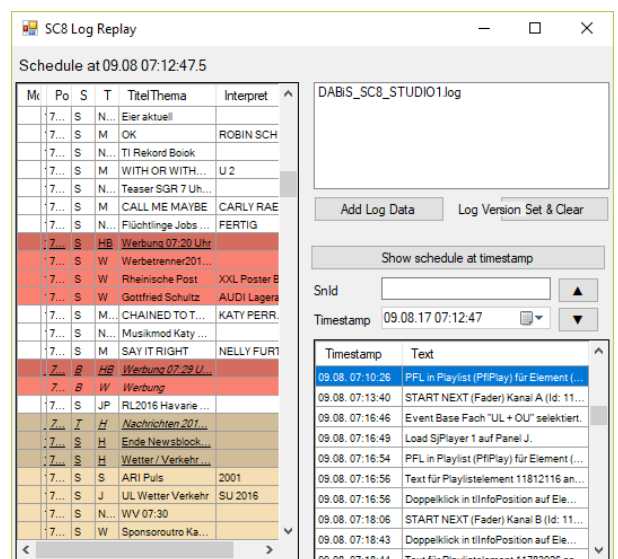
SC8 Log Replay

Schedule at 09.08 07:12:47.5

| Mc | Po | S | T | TitelThema | Interpret |
|---|---|---|---|---|---|
| | 7... | S | N... | Eier aktuell | |
| | 7... | S | M | OK | ROBIN SCH |
| | 7... | S | N... | TI Rekord Boiok | |
| | 7... | S | M | WITH OR WITH... | U 2 |
| | 7... | S | N... | Teaser SGR 7 Uh... | |
| | 7... | S | M | CALL ME MAYBE | CARLY RAE |
| | 7... | S | N... | Flüchtlinge Jobs ... | FERTIG |
| | 7... | S | HB | Werbung 07:20 Uhr | |
| | 7... | S | W | Werbetrenner201... | |
| | 7... | S | W | Rheinische Post | XXL Poster B |
| | 7... | S | W | Gottfried Schultz | AUDI Lagera |
| | 7... | S | M... | CHAINED TO T... | KATY PERR... |
| | 7... | S | N... | Musikmod Katy ... | |
| | 7... | S | M | SAY IT RIGHT | NELLY FURT |
| | 7... | B | HB | Werbung 07.29 U... | |
| | 7... | B | W | Werbung | |
| | 7... | S | JP | RL2016 Havarie ... | |
| | 7... | T | H | Nachrichten 201... | |
| | 7... | S | H | Ende Newsblock... | |
| | 7... | S | H | Wetter / Verkehr... | |
| | 7... | S | S | ARI Puls | 2001 |
| | 7... | S | J | UL Wetter Verkehr | SU 2016 |
| | 7... | S | N... | WV 07:30 | |
| | 7... | S | W | Sponsoroutro Ka... | |

DABiS_SC8_STUDIO1.log

Add Log Data
Log Version Set & Clear

Show schedule at timestamp

SnId
Timestamp 09.08.17 07:12:47

| Timestamp | Text |
|---|---|
| 09.08. 07:10:26 | PFL in Playlist (PflPlay) für Element (... |
| 09.08. 07:13:40 | START NEXT (Fader) Kanal A (Id: 11... |
| 09.08. 07:16:46 | Event Base Fach "UL + OU" selektiert. |
| 09.08. 07:16:49 | Load SjPlayer 1 auf Panel J. |
| 09.08. 07:16:54 | PFL in Playlist (PflPlay) für Element (... |
| 09.08. 07:16:56 | Text für Playlistelement 11812116 an... |
| 09.08. 07:16:56 | Doppelklick in tlInfoPosition auf Ele... |
| 09.08. 07:18:06 | START NEXT (Fader) Kanal B (Id: 11... |
| 09.08. 07:18:43 | Doppelklick in tlInfoPosition auf Ele... |